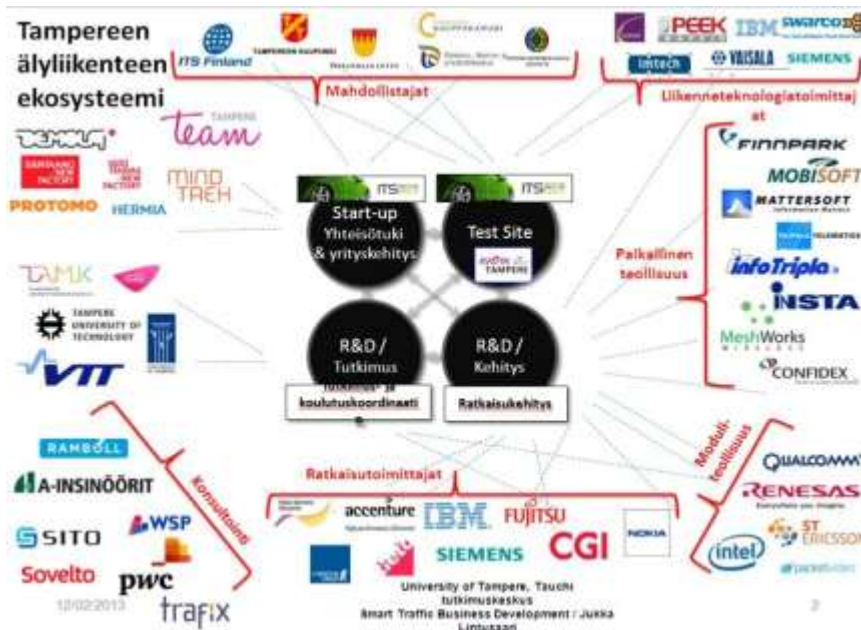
Tampereen älyliikenteen ekosysteemi

ITS Finland
TAMPEREEN KAUPUNKI
Mahdollistajat

PEEK
IBM
swarco
imtech
VAISALA
SIEMENS
Liikenneteknologiatoimittajat

DEMOLA
SAMPOLA NEW FACTORY
PROTOMO
HERMIA
TAMPERE team
MIND TREK

ITS
Start-up
Yhteisötuki & yrityskehitys

ITS
Test Site
TAMPERE

R&D / Tutkimus
Tutkimus- ja koulutuskoordinaatti

R&D / Kehitys
Ratkaisukehitys

FINNPARK
MOBISOFT
MATTERSOFT
infoTripla
INSTA
MeshWorks
CONFIDEX
Paikallinen teollisuus

TAMK
TAMPERE UNIVERSITY OF TECHNOLOGY
VTT

RAMBOLL
A-INSINÖÖRIT
SITO
WSP
Sovelto
pwc
trafix
Konsultointi

Ratkaisutoimittajat
accenture
IBM
FUJITSU
CGI
NOKIA
SIEMENS

Moduuliteollisuus
QUALCOMM
RENESAS
intel
ST ERICSSON

12/02/2013
University of Tampere, Tauchi tutkimuskeskus
Smart Traffic Business Development / Jukka Lintusaari
2